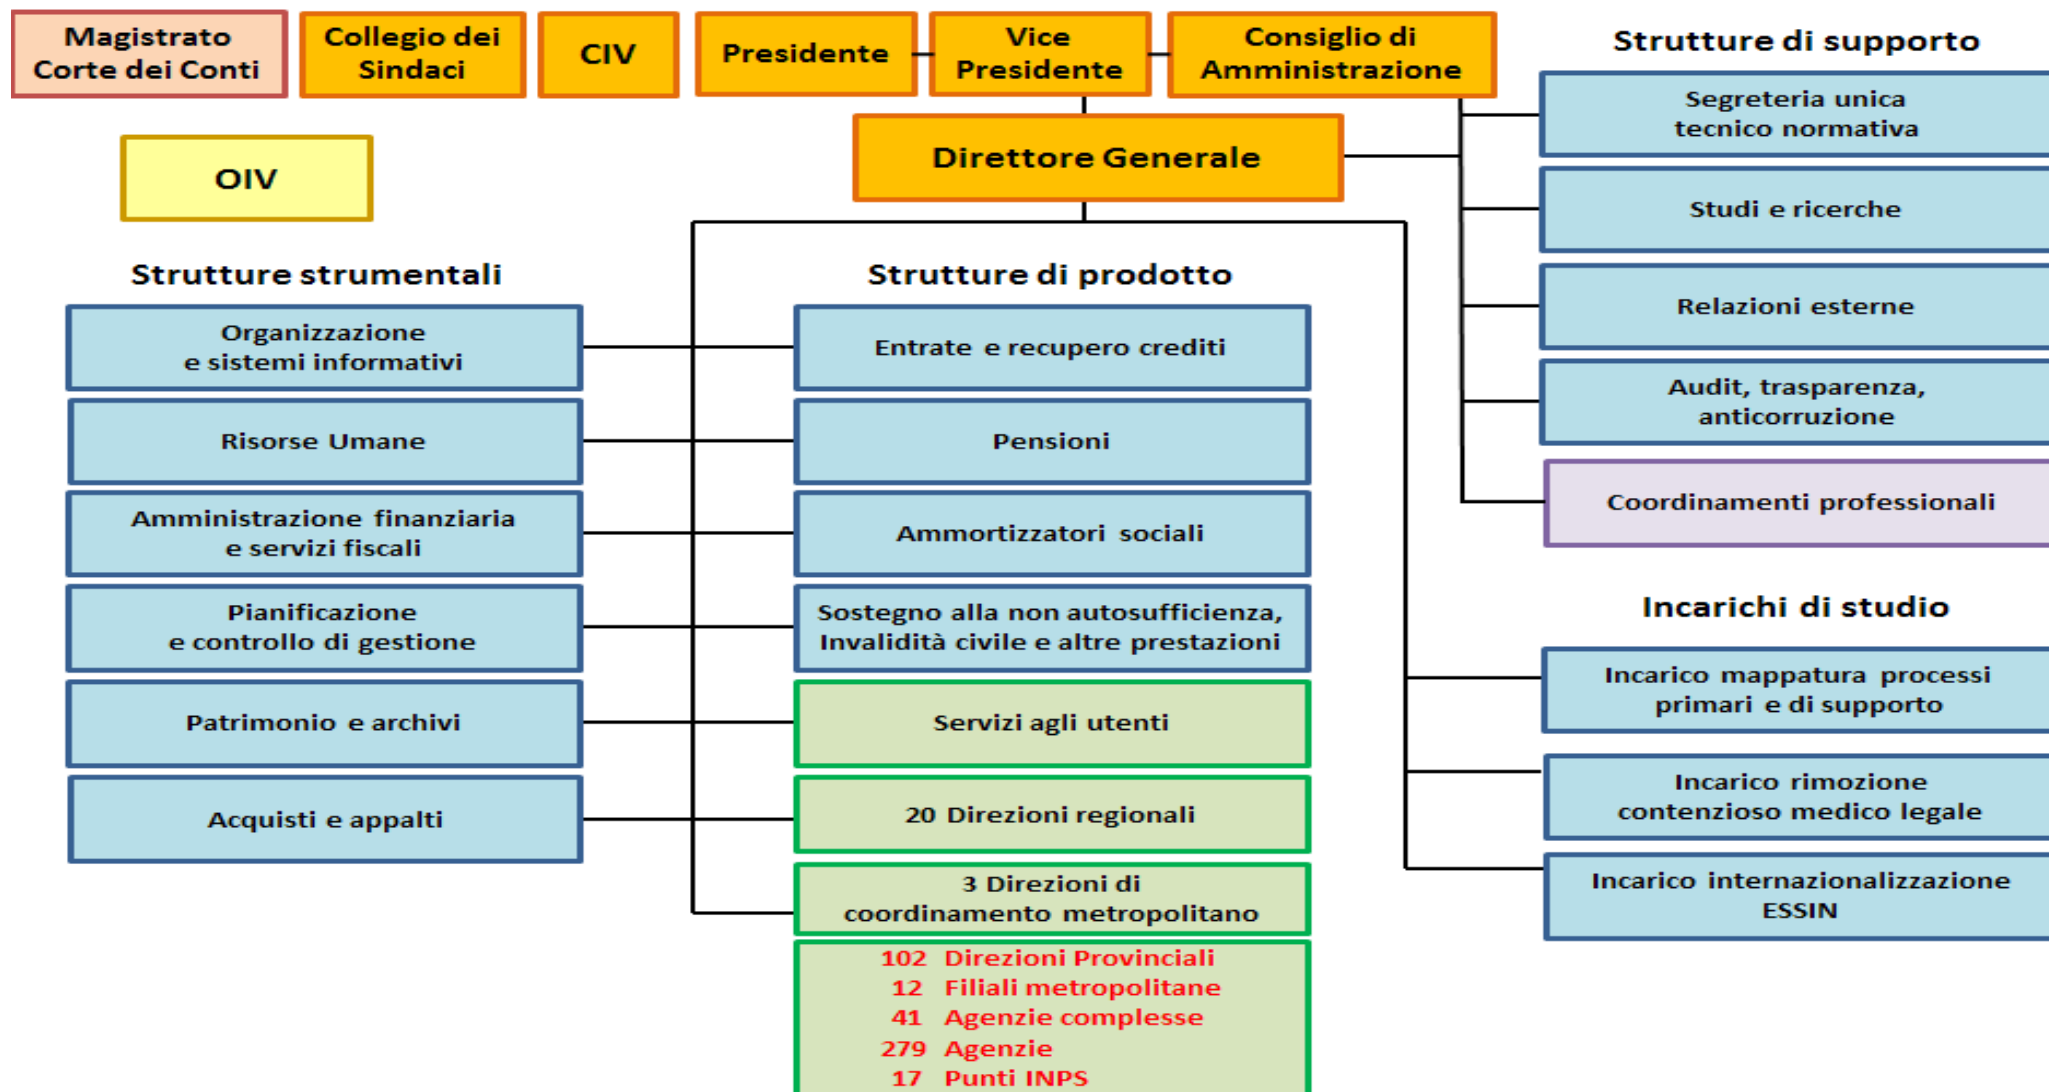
Magistrato Corte dei Conti

Collegio dei Sindaci

CIV

Presidente

Vice Presidente

Consiglio di Amministrazione

OIV

Direttore Generale

Strutture di supporto

Segreteria unica tecnico normativa

Studi e ricerche

Relazioni esterne

Audit, trasparenza, anticorruzione

Coordinamenti professionali

Strutture strumentali

Organizzazione e sistemi informativi

Risorse Umane

Amministrazione finanziaria e servizi fiscali

Pianificazione e controllo di gestione

Patrimonio e archivi

Acquisti e appalti

Strutture di prodotto

Entrate e recupero crediti

Pensioni

Ammortizzatori sociali

Sostegno alla non autosufficienza, Invalidità civile e altre prestazioni

Servizi agli utenti

20 Direzioni regionali

3 Direzioni di coordinamento metropolitano

102 Direzioni Provinciali
12 Filiali metropolitane
41 Agenzie complesse
279 Agenzie
17 Punti INPS

Incarichi di studio

Incarico mappatura processi primari e di supporto

Incarico rimozione contenzioso medico legale

Incarico internazionalizzazione ESSIN